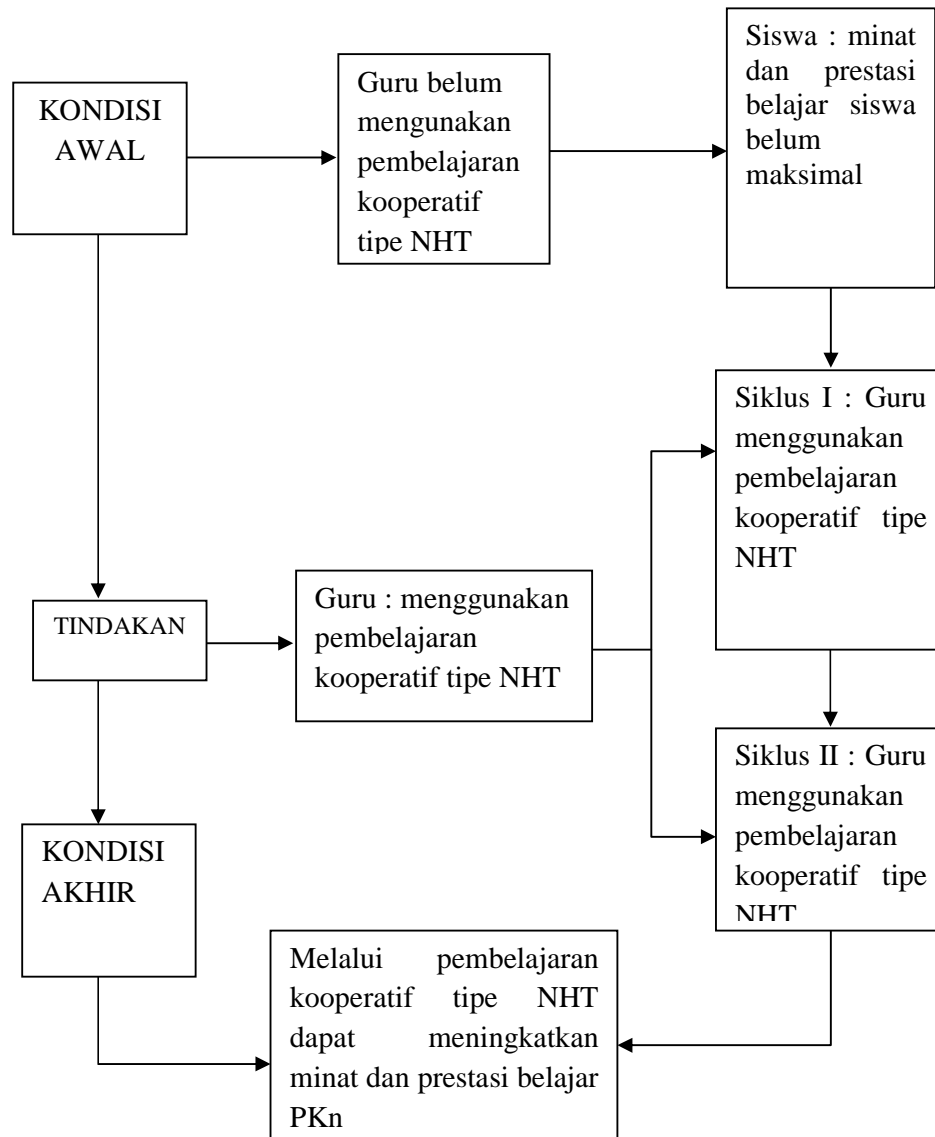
KONDISI AWAL

Guru belum mengunakan pembelajaran kooperatif tipe NHT

Siswa : minat dan prestasi belajar siswa belum maksimal

Siklus I : Guru menggunakan pembelajaran kooperatif tipe NHT

TINDAKAN

Guru : menggunakan pembelajaran kooperatif tipe NHT

Siklus II : Guru menggunakan pembelajaran kooperatif tipe NHT

KONDISI AKHIR

Melalui pembelajaran kooperatif tipe NHT dapat meningkatkan minat dan prestasi belajar PKn